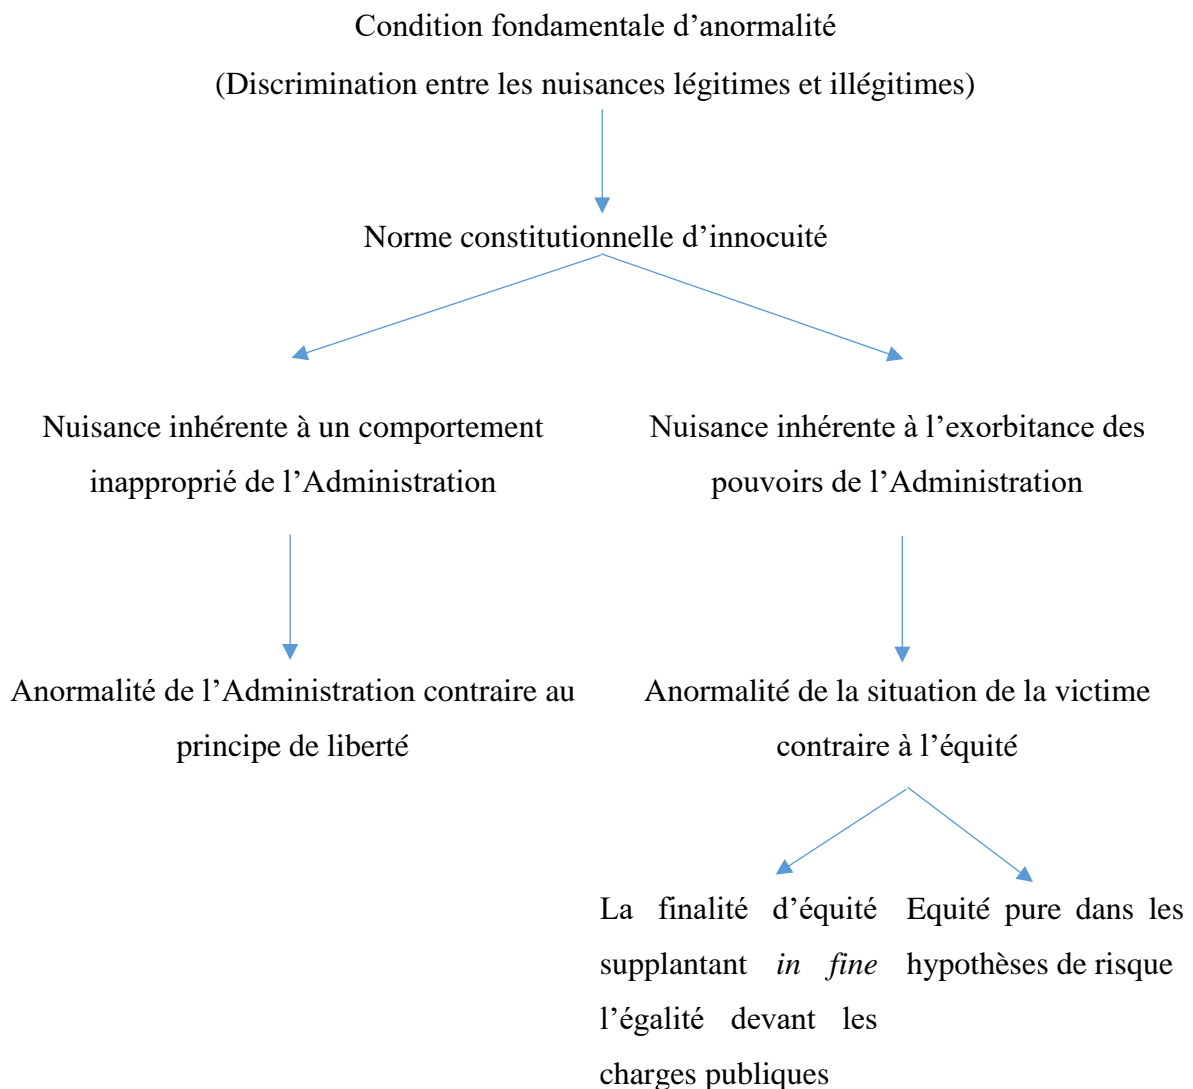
Condition fondamentale d’anormalité

(Discrimination entre les nuisances légitimes et illégitimes)

Norme constitutionnelle d’innocuité

Nuisance inhérente à un comportement inapproprié de l’Administration

Anormalité de l’Administration contraire au principe de liberté

Nuisance inhérente à l’exorbitance des pouvoirs de l’Administration

Anormalité de la situation de la victime contraire à l’équité

La finalité d’équité supplantant *in fine* l’égalité devant les charges publiques

Equité pure dans les hypothèses de risque